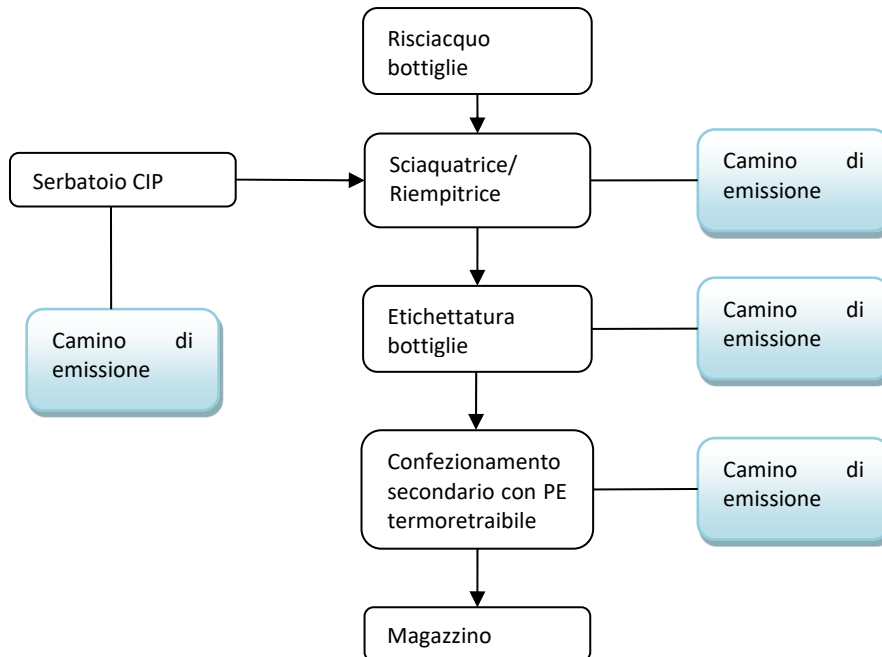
Risciacquo bottiglie

Serbatoio CIP

Sciaquatrice/ Riempitrice

Camino di emissione

Camino di emissione

Etichettatura bottiglie

Camino di emissione

Confezionamento secondario con PE termoretraibile

Camino di emissione

Magazzino